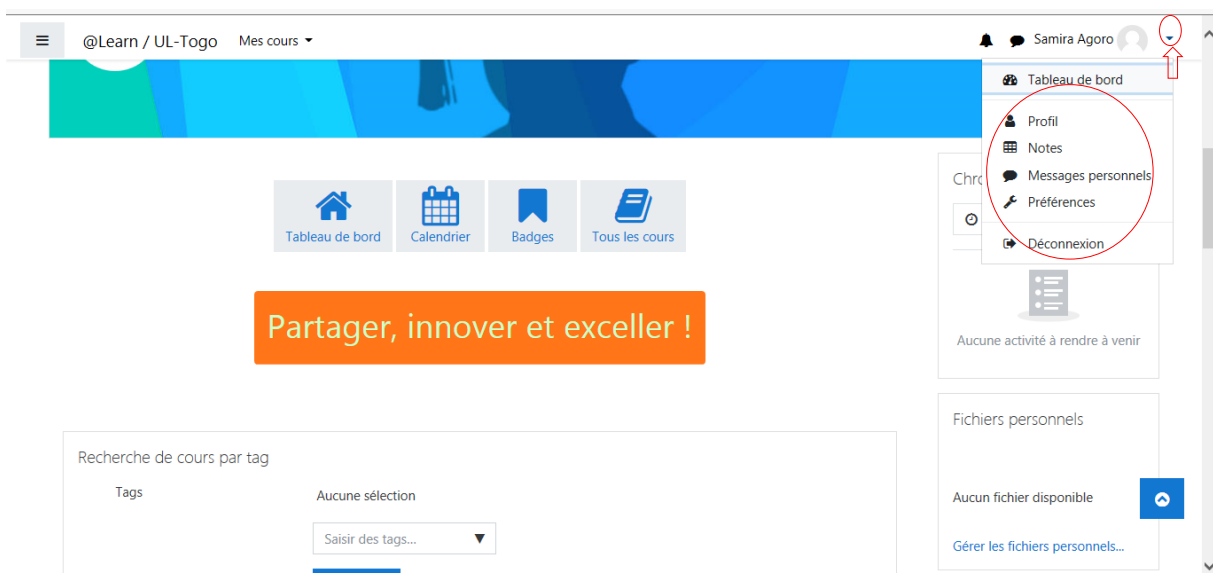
@Learn / UL-Togo Mes cours

Samira Agoro

Tableau de bord

Profil
Notes
Messages personnels
Préférences

Déconnexion

Tableau de bord Calendrier Badges Tous les cours

Partager, innover et exceller !

Chro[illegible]

Aucune activité à rendre à venir

Fichiers personnels

Aucun fichier disponible

Gérer les fichiers personnels...

Recherche de cours par tag

Tags

Aucune sélection

Saisir des tags...